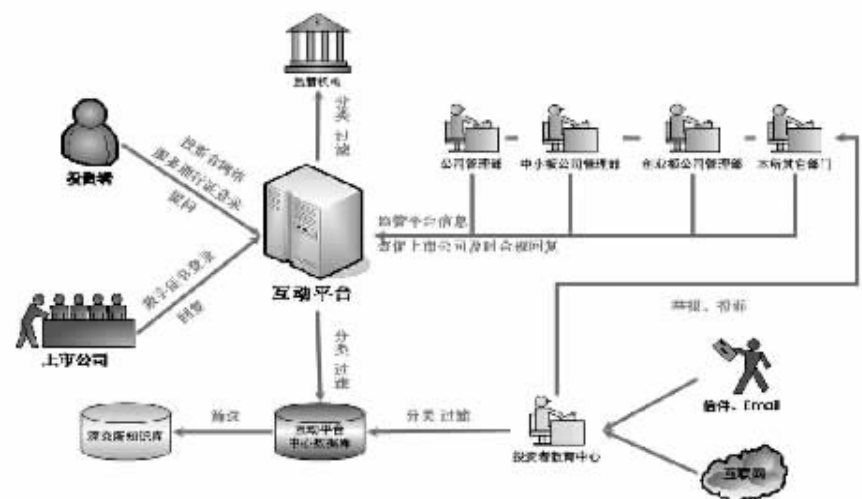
监管机构

分类 过滤

投资者

投资者通过互动平台提出问题

上市公司

数字证书登录 回复

互动平台

监管平台信息 督促上市公司及时合规回复

公司管理部

中小板公司管理部

创业板公司管理部

本所其它部门

分类 过滤

互动平台中心数据库

分类 过滤

筛选

深交所知识库

投资者教育中心

举报、投诉

信件、Email

互联网